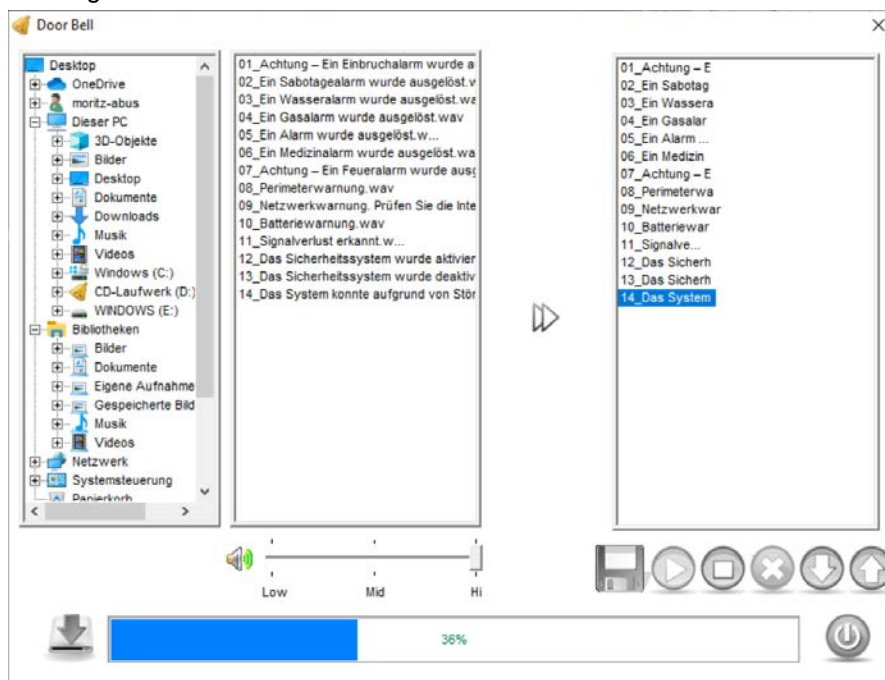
Door Bell

Desktop
OneDrive
moritz-abus
Dieser PC
3D-Objekte
Bilder
Desktop
Dokumente
Downloads
Musik
Videos
Windows (C:)
CD-Laufwerk (D:)
WINDOWS (E:)
Bibliotheken
Bilder
Dokumente
Eigene Aufnahme
Gespeicherte Bild
Musik
Videos
Netzwerk
Systemsteuerung
Papierkorb

01_Achtung – Ein Einbruchalarm wurde a
02_Ein Sabotagealarm wurde ausgelöst.v
03_Ein Wasseralarm wurde ausgelöst.wa
04_Ein Gasalarm wurde ausgelöst.wav
05_Ein Alarm wurde ausgelöst.w...
06_Ein Medizinalarm wurde ausgelöst.wa
07_Achtung – Ein Feueralarm wurde aus
08_Perimeterwarnung.wav
09_Netzwerkwarnung. Prüfen Sie die Inte
10_Batteriewarnung.wav
11_Signalverlust erkannt.w...
12_Das Sicherheitssystem wurde aktivier
13_Das Sicherheitssystem wurde deaktiv
14_Das System konnte aufgrund von Stör

01_Achtung – E
02_Ein Sabotag
03_Ein Wassera
04_Ein Gasalar
05_Ein Alarm ...
06_Ein Medizin
07_Achtung – E
08_Perimeterwa
09_Netzwerkwar
10_Batteriewar
11_Signalve...
12_Das Sicherh
13_Das Sicherh
14_Das System

Low
Mid
Hi

36%